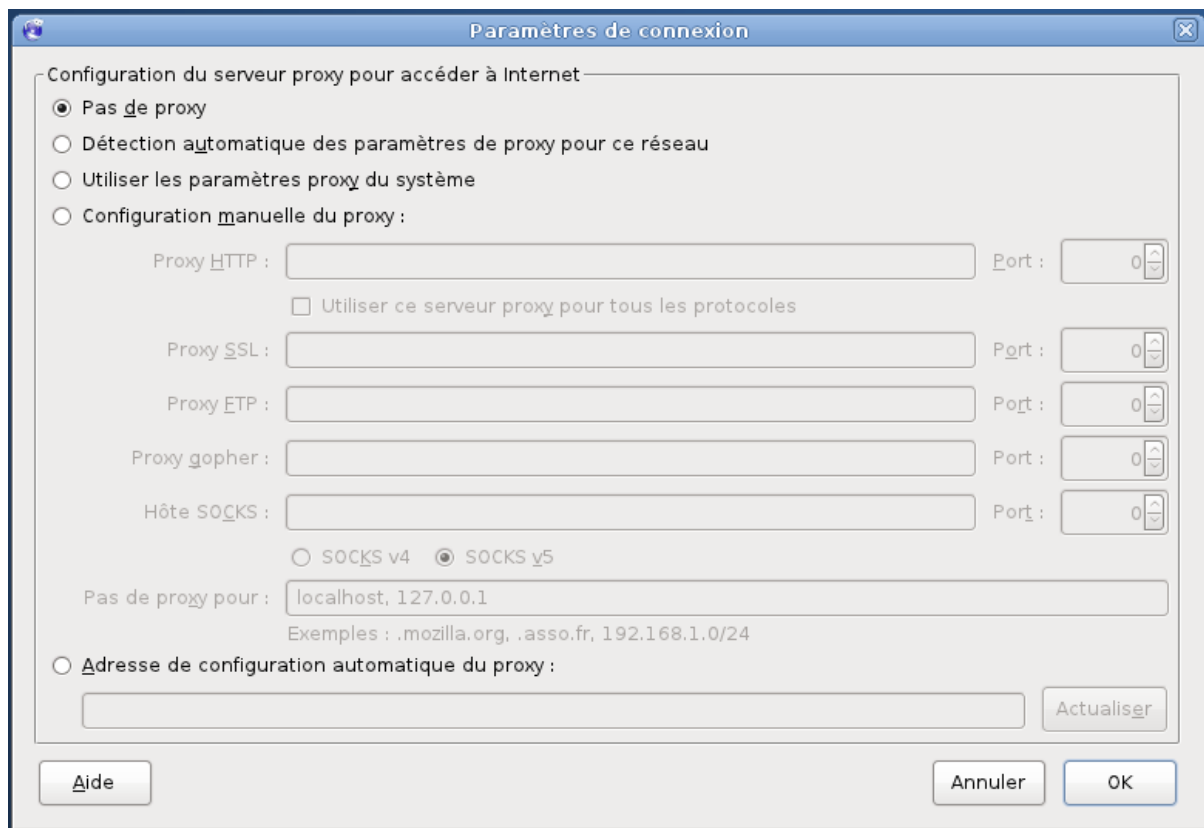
Paramètres de connexion

Configuration du serveur proxy pour accéder à Internet

Pas de proxy

Détection automatique des paramètres de proxy pour ce réseau

Utiliser les paramètres proxy du système

Configuration manuelle du proxy :

Proxy HTTP : Port : 0

Utiliser ce serveur proxy pour tous les protocoles

Proxy SSL : Port : 0

Proxy FTP : Port : 0

Proxy gopher : Port : 0

Hôte SOCKS : Port : 0

SOCKS v4 SOCKS v5

Pas de proxy pour : localhost, 127.0.0.1

Exemples : .mozilla.org, .asso.fr, 192.168.1.0/24

Adresse de configuration automatique du proxy :

Actualiser

Aide

Annuler

OK